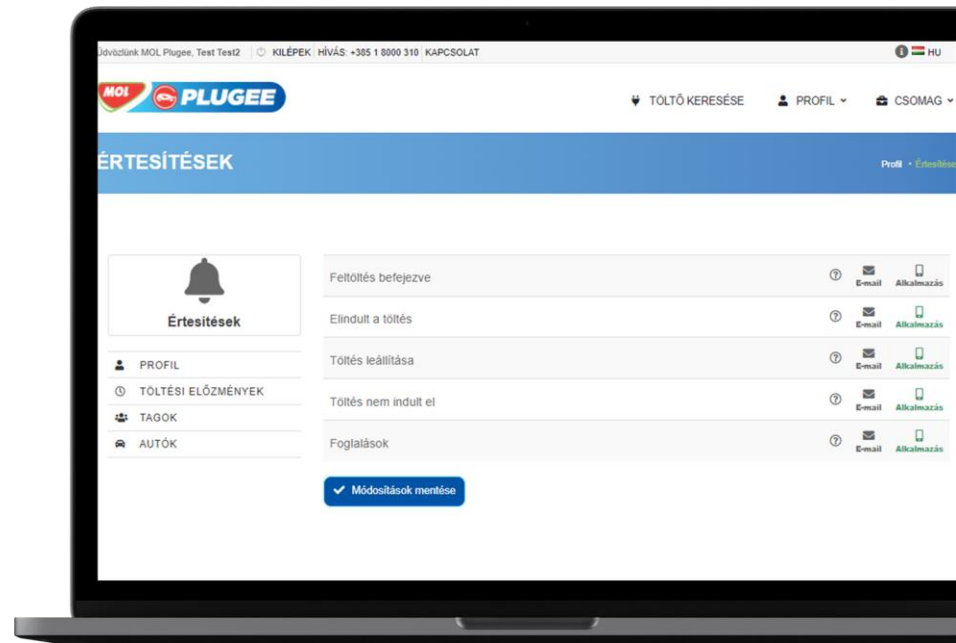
Üdvözlünk MOL Plugee, Test Test2 | KILÉPEK | HÍVÁS: +385 1 8000 310 | KAPCSOLAT

HU

MOL PLUGEE

TÖLTŐ KERESÉSE PROFIL CSOMAG

ÉRTESÍTÉSEK

Profil • Értesítése

Értesítések

PROFIL
TÖLTÉSI ELŐZMÉNYEK
TAGOK
AUTÓK

| | | |
|---|---|---|
| Feltöltés befejezve | E-mail | Alkalmazás |
| Elindult a töltés | E-mail | Alkalmazás |
| Töltés leállítása | E-mail | Alkalmazás |
| Töltés nem indult el | E-mail | Alkalmazás |
| Foglalások | E-mail | Alkalmazás |

Módosítások mentése